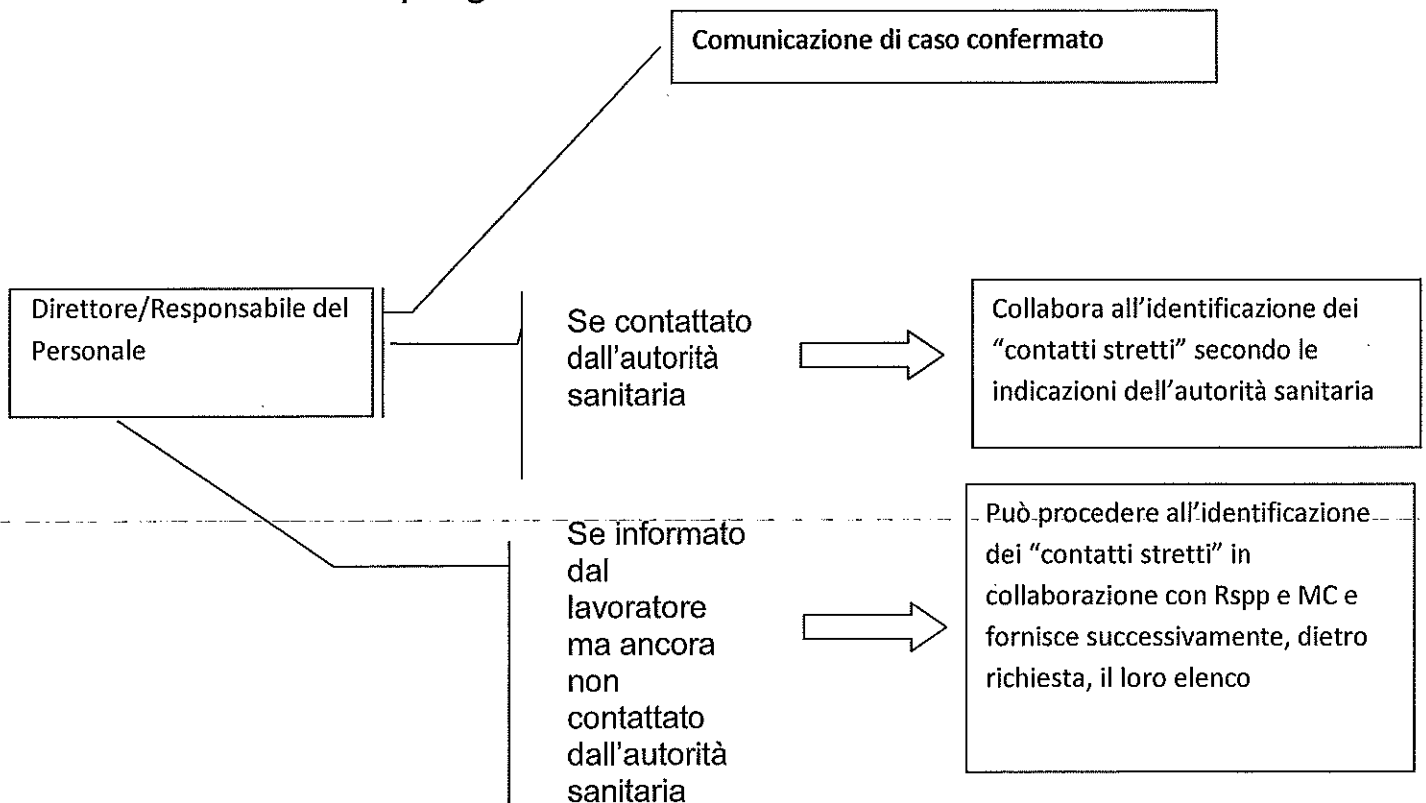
Comunicazione di caso confermato

Direttore/Responsabile del Personale

Se contattato dall'autorità sanitaria

Collabora all'identificazione dei "contatti stretti" secondo le indicazioni dell'autorità sanitaria

Se informato dal lavoratore ma ancora non contattato dall'autorità sanitaria

Può procedere all'identificazione dei "contatti stretti" in collaborazione con Rspp e MC e fornisce successivamente, dietro richiesta, il loro elenco